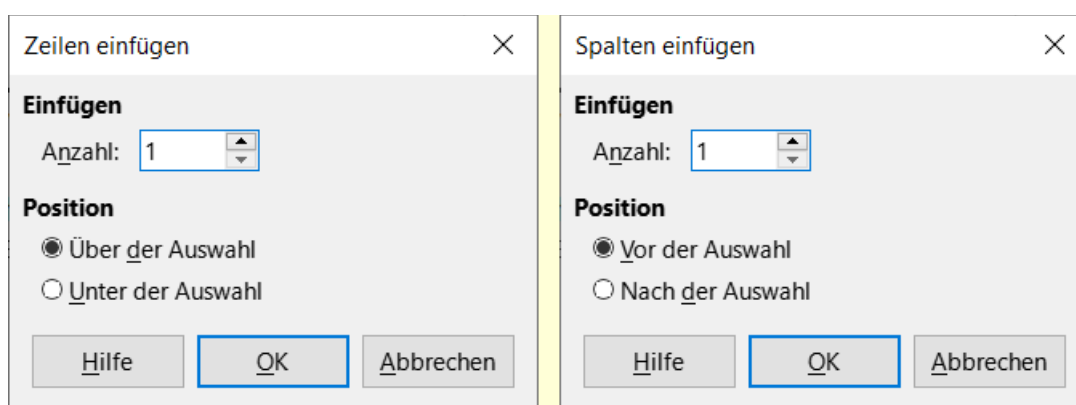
Zeilen einfügen

Einfügen

Anzahl: 1

Position

Über der Auswahl

Unter der Auswahl

Hilfe OK Abbrechen

Spalten einfügen

Einfügen

Anzahl: 1

Position

Vor der Auswahl

Nach der Auswahl

Hilfe OK Abbrechen